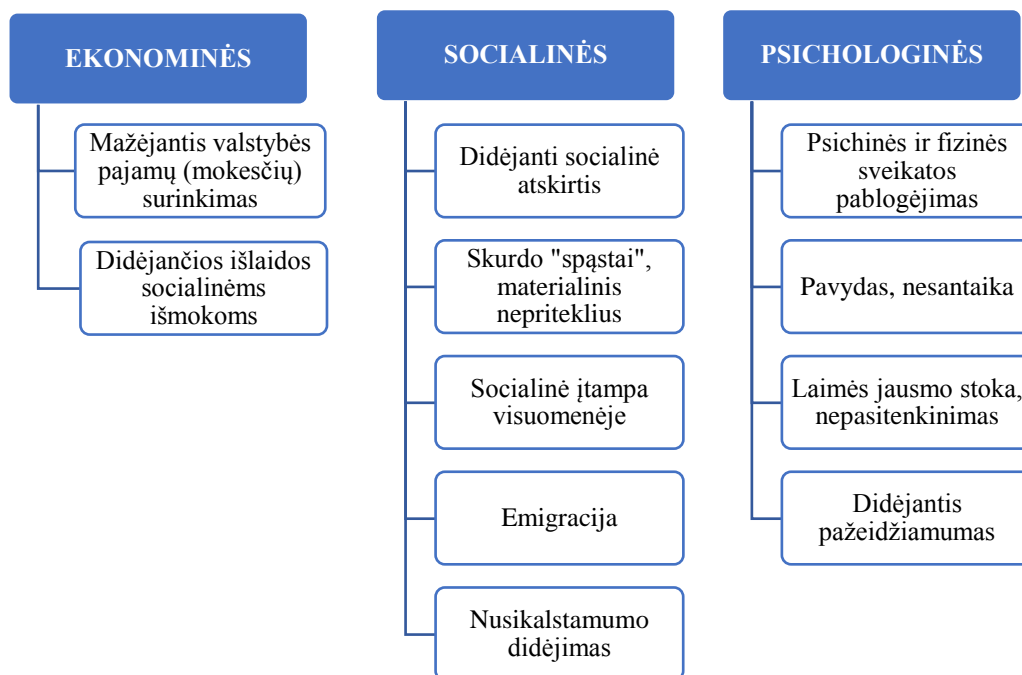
EKONOMINĖS

Mažėjantis valstybės pajamų (mokesčių) surinkimas

Didėjančios išlaidos socialinėms išmokoms

SOCIALINĖS

Didėjanti socialinė atskirtis

Skurdo "spąstai", materialinis nepriteklius

Socialinė įtampa visuomenėje

Emigracija

Nusikalstamumo didėjimas

PSICHOLOGINĖS

Psichinės ir fizinės sveikatos pablogėjimas

Pavydas, nesantaika

Laimės jausmo stoka, nepasitenkinimas

Didėjantis pažeidžiamumas